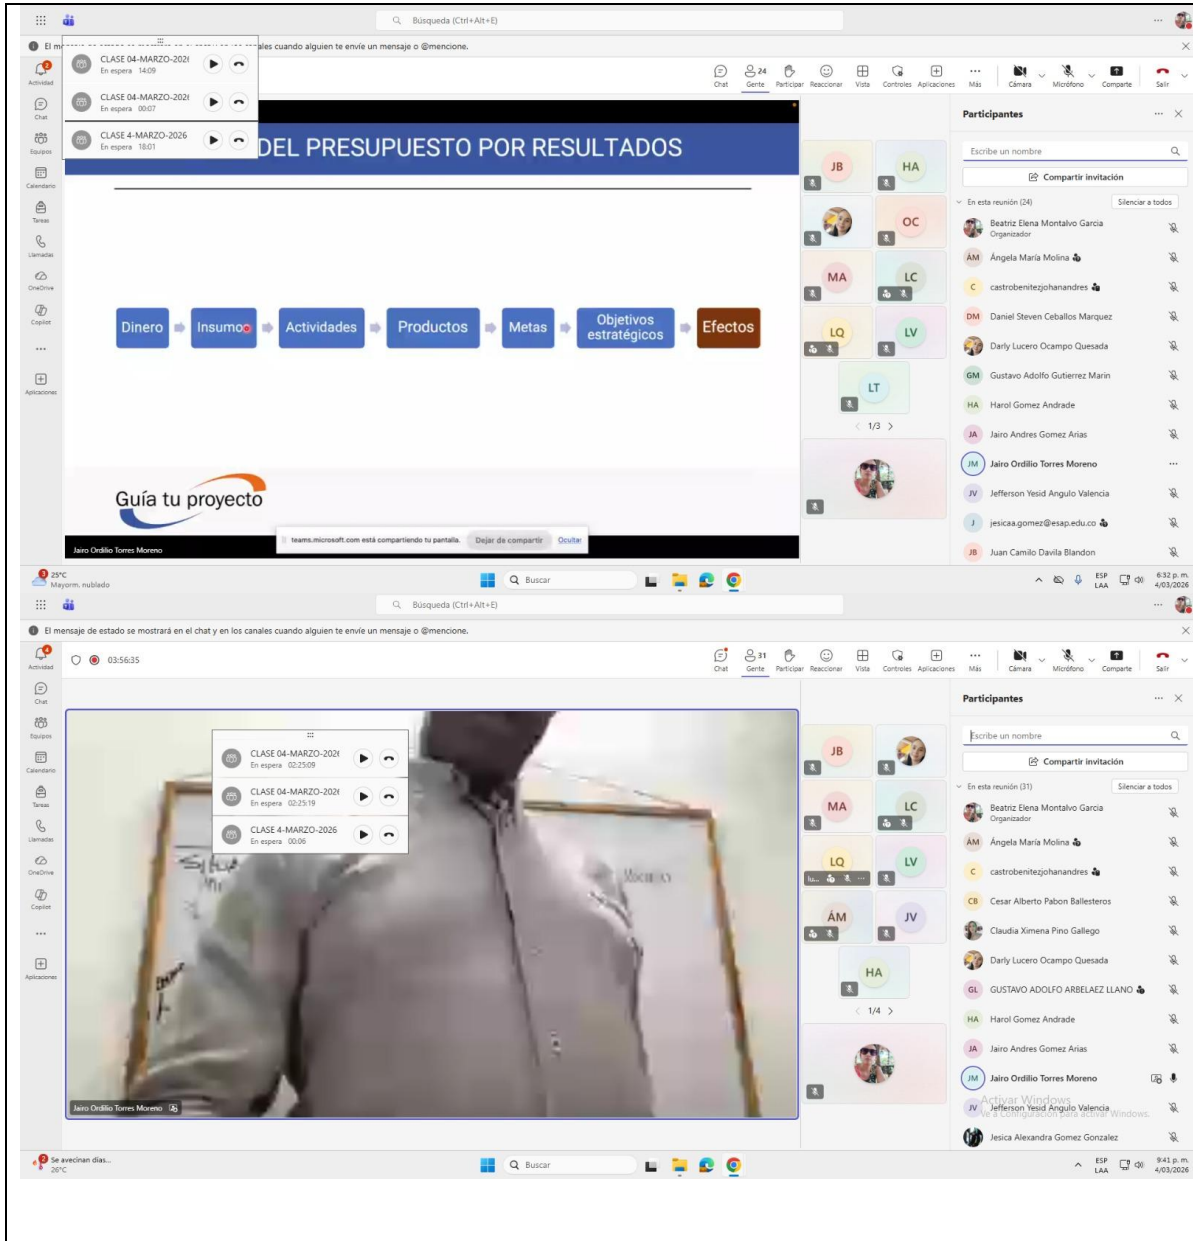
Búsqueda (Ctrl+Alt+E)

El m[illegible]ales cuando alguien te envíe un mensaje o @mencione.

CLASE 04-MARZO-202(
En espera 14:09

CLASE 04-MARZO-202(
En espera 00:07

CLASE 4-MARZO-2026
En espera 18:01

Actividad
Chat
Equipos
Calendario
Tareas
Llamadas
OneDrive
Copilot
Aplicaciones

Chat 24 Gente Participar Reaccionar Vista Controles Aplicaciones Más Cámara Micrófono Compartir Salir

DEL PRESUPUESTO POR RESULTADOS

Dinero → Insumos → Actividades → Productos → Metas → Objetivos estratégicos → Efectos

Guía tu proyecto

Jairo Ordilio Torres Moreno

teams.microsoft.com está compartiendo tu pantalla. Dejar de compartir Ocultar

JB HA OC MA LC LQ LV LT
1/3

Participantes
Escribe un nombre
Compartir invitación
En esta reunión (24) Silenciar a todos
Beatriz Elena Montalvo Garcia
Organizador
AM Ángela María Molina
C castrobenitezjohanandres
DM Daniel Steven Ceballos Marquez
Darly Lucero Ocampo Quesada
GM Gustavo Adolfo Gutierrez Marin
HA Harol Gomez Andrade
JA Jairo Andres Gomez Arias
JM Jairo Ordilio Torres Moreno
JV Jefferson Yesid Angulo Valencia
J jesicaa.gomez@esap.edu.co
JB Juan Camilo Davila Blandon

25°C
Mayorm. nublado
Buscar
ESP LAA 6:32 p. m. 4/03/2026

Búsqueda (Ctrl+Alt+E)

El mensaje de estado se mostrará en el chat y en los canales cuando alguien te envíe un mensaje o @mencione.

03:56:35

Chat 31 Gente Participar Reaccionar Vista Controles Aplicaciones Más Cámara Micrófono Compartir Salir

CLASE 04-MARZO-202(
En espera 02:25:09

CLASE 04-MARZO-202(
En espera 02:25:19

CLASE 4-MARZO-2026
En espera 00:06

Jairo Ordilio Torres Moreno

JB MA LC LQ LV ÁM JV HA
1/4

Participantes
Escribe un nombre
Compartir invitación
En esta reunión (31) Silenciar a todos
Beatriz Elena Montalvo Garcia
Organizador
AM Ángela María Molina
C castrobenitezjohanandres
CB Cesar Alberto Pabon Ballesteros
Claudia Ximena Pino Gallego
Darly Lucero Ocampo Quesada
GL GUSTAVO ADOLFO ARBELAEZ LLANO
HA Harol Gomez Andrade
JA Jairo Andres Gomez Arias
JM Jairo Ordilio Torres Moreno
JV Jefferson Yesid Angulo Valencia
Activar Windows
Ve a Configuración para activar Windows.
Jesica Alexandra Gomez Gonzalez

Se avecinan días...
26°C
Buscar
ESP LAA 9:41 p. m. 4/03/2026